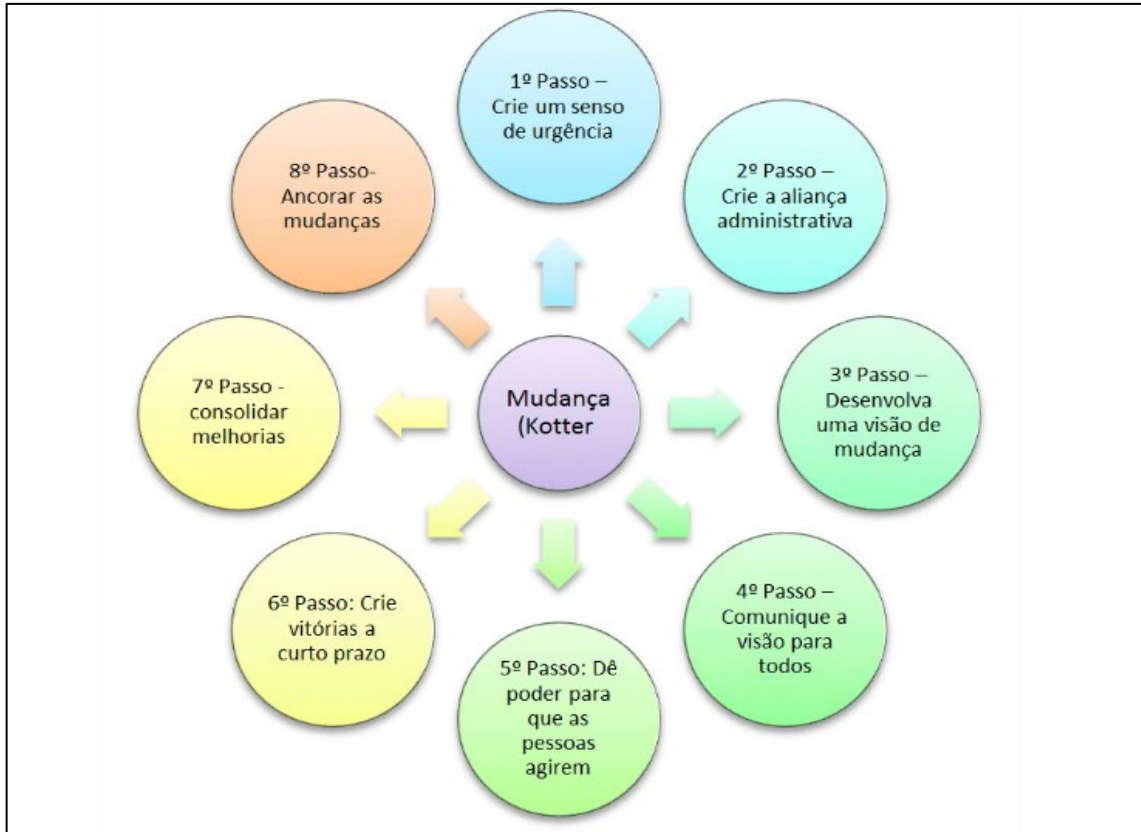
Mudança (Kotter

1º Passo – Crie um senso de urgência

2º Passo – Crie a aliança administrativa

3º Passo – Desenvolva uma visão de mudança

4º Passo – Comunique a visão para todos

5º Passo: Dê poder para que as pessoas agirem

6º Passo: Crie vitórias a curto prazo

7º Passo - consolidar melhorias

8º Passo- Ancorar as mudanças